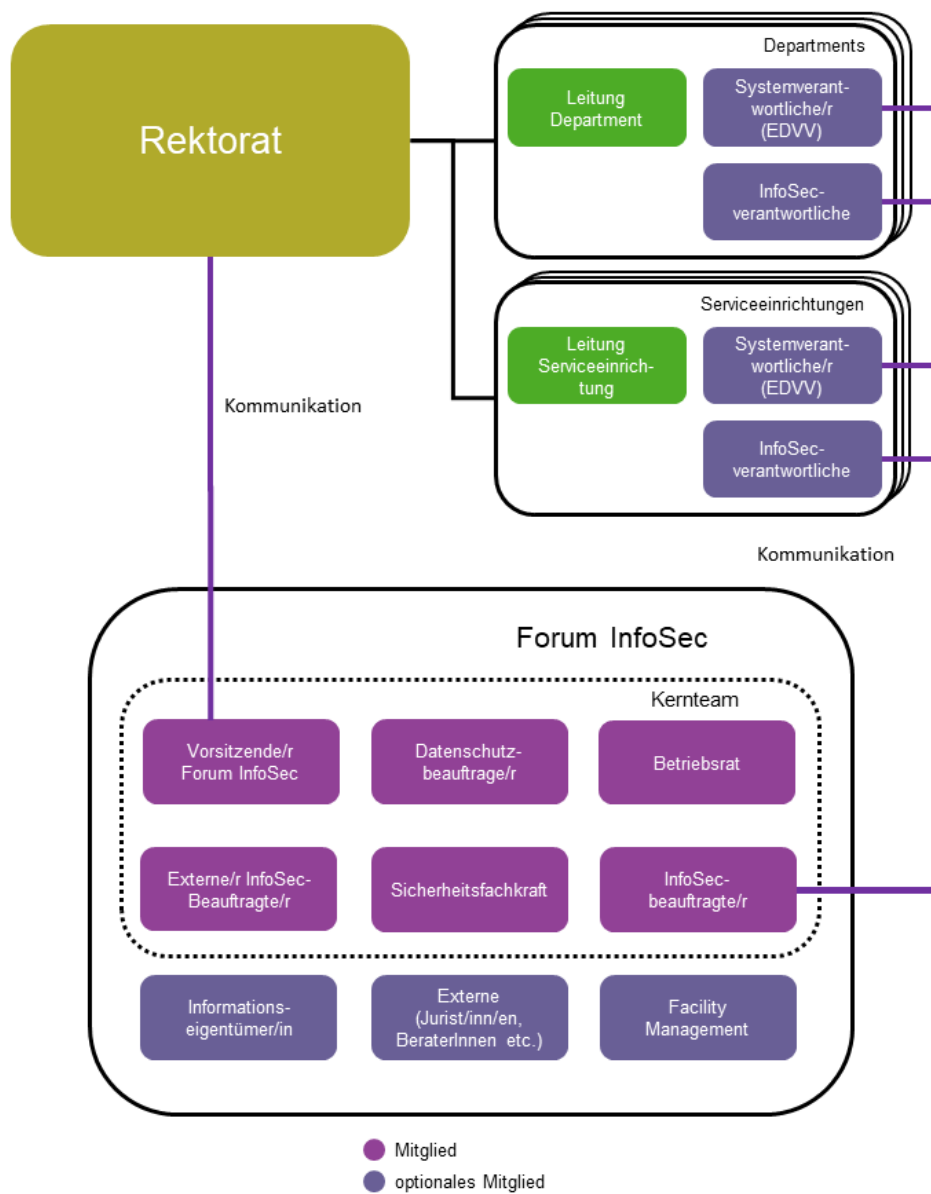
Rektorat

Departments

Leitung Department

Systemverantwortliche/r (EDVV)

InfoSec-verantwortliche

Serviceeinrichtungen

Leitung Serviceeinrichtung

Systemverantwortliche/r (EDVV)

InfoSec-verantwortliche

Kommunikation

Kommunikation

Forum InfoSec

Kernteam

Vorsitzende/r Forum InfoSec

Datenschutzbeauftrage/r

Betriebsrat

Externe/r InfoSec-Beauftragte/r

Sicherheitsfachkraft

InfoSec-beauftragte/r

Informationseigentümer/in

Externe (Jurist/inn/en, BeraterInnen etc.)

Facility Management

Mitglied

optionales Mitglied